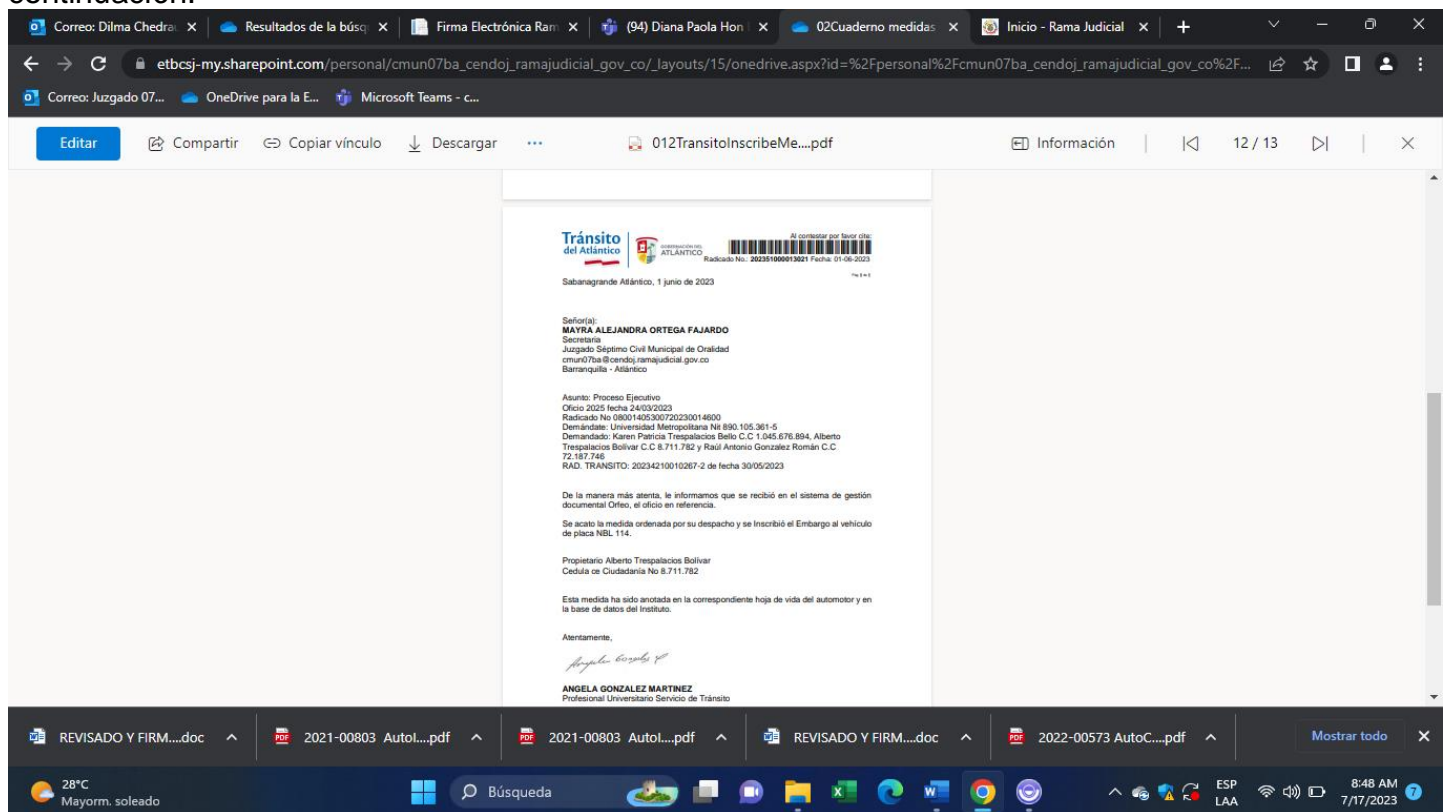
continuación:

Correo: Dilma Chedra
Resultados de la búsq
Firma Electrónica Ram
(94) Diana Paola Hon
02Cuaderno medidas
Inicio - Rama Judicial

etbcsj-my.sharepoint.com/personal/cmun07ba_cendoj_ramajudicial_gov_co/_layouts/15/onedrive.aspx?id=%2Fpersonal%2Fcmun07ba_cendoj_ramajudicial_gov_co%2F...

Correo: Juzgado 07...
OneDrive para la E...
Microsoft Teams - c...

Editar
Compartir
Copiar vínculo
Descargar
...
012TransitoInscribeMe....pdf
Información
12 / 13

Tránsito del Atlántico
GOBERNACIÓN DEL ATLÁNTICO
Al contestar por favor cite:
Radicado No.: 202351000013021 Fecha: 01-06-2023
Pág 1 de 2

Sabanagrande Atlántico, 1 junio de 2023

Señor(a):
MAYRA ALEJANDRA ORTEGA FAJARDO
Secretaria
Juzgado Séptimo Civil Municipal de Oralidad
cmun07ba@cendoj.ramajudicial.gov.co
Barranquilla - Atlántico

Asunto: Proceso Ejecutivo
Oficio 2025 fecha 24/03/2023
Radicado No 08001405300720230014600
Demándate: Universidad Metropolitana Nit 890.105.361-5
Demandado: Karen Patricia Trespalacios Bello C.C 1.045.676.894, Alberto Trespalacios Bolívar C.C 8.711.782 y Raúl Antonio Gonzalez Román C.C 72.187.746
RAD. TRANSITO: 20234210010267-2 de fecha 30/05/2023

De la manera más atenta, le informamos que se recibió en el sistema de gestión documental Orfeo, el oficio en referencia.

Se acato la medida ordenada por su despacho y se Inscribió el Embargo al vehículo de placa NBL 114.

Propietario Alberto Trespalacios Bolívar
Cedula ce Ciudadanía No 8.711.782

Esta medida ha sido anotada en la correspondiente hoja de vida del automotor y en la base de datos del Instituto.

Atentamente,

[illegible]

ANGELA GONZALEZ MARTINEZ
Profesional Universitario Servicio de Tránsito

REVISADO Y FIRM....doc
2021-00803 AutoI....pdf
2021-00803 AutoI....pdf
REVISADO Y FIRM....doc
2022-00573 AutoC....pdf
Mostrar todo

28°C
Mayorm. soleado
Búsqueda
ESP LAA
8:48 AM
7/17/2023